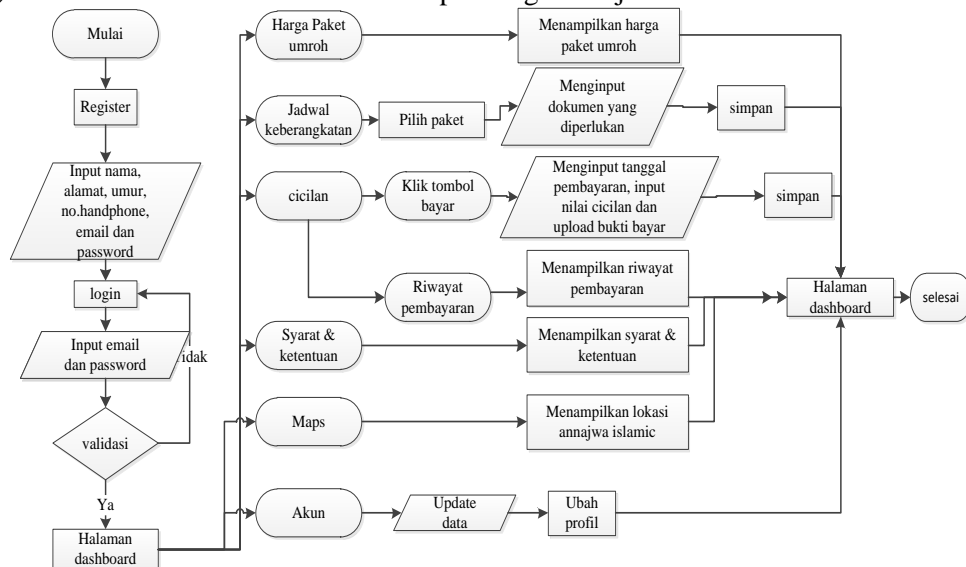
Mulai

Register

Input nama, alamat, umur, no.handphone, email dan password

login

Input email dan password

tidak

validasi

Ya

Halaman dashboard

Harga Paket umroh

Menampilkan harga paket umroh

Jadwal keberangkatan

Pilih paket

Menginput dokumen yang diperlukan

simpan

cicilan

Klik tombol bayar

Menginput tanggal pembayaran, input nilai cicilan dan upload bukti bayar

simpan

Riwayat pembayaran

Menampilkan riwayat pembayaran

Halaman dashboard

selesai

Syarat & ketentuan

Menampilkan syarat & ketentuan

Maps

Menampilkan lokasi annajwa islamic

Akun

Update data

Ubah profil